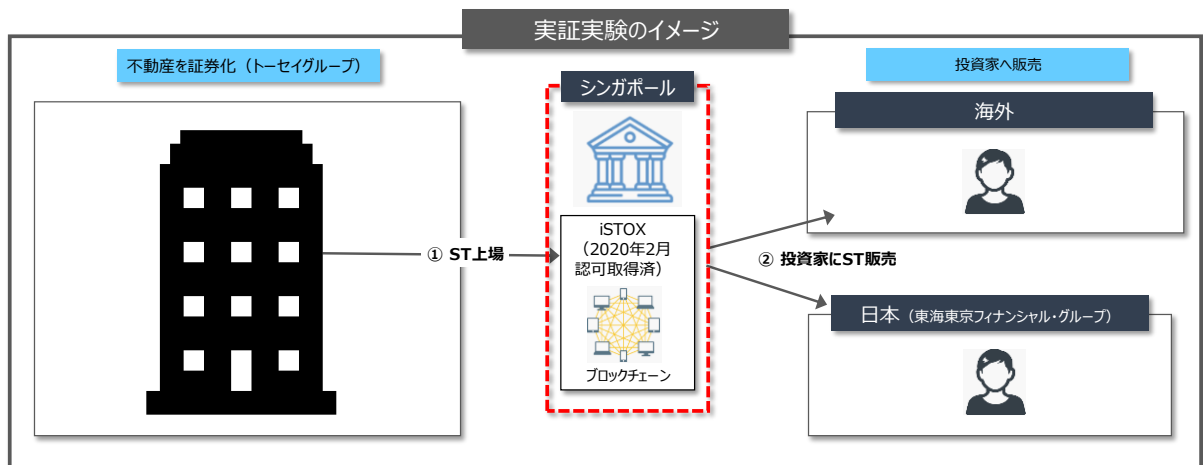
実証実験のイメージ

不動産を証券化（トーセイグループ）

シンガポール

iSTOX
（2020年2月
認可取得済）

ブロックチェーン

① ST上場

② 投資家にST販売

投資家へ販売

海外

日本（東海東京フィナンシャル・グループ）